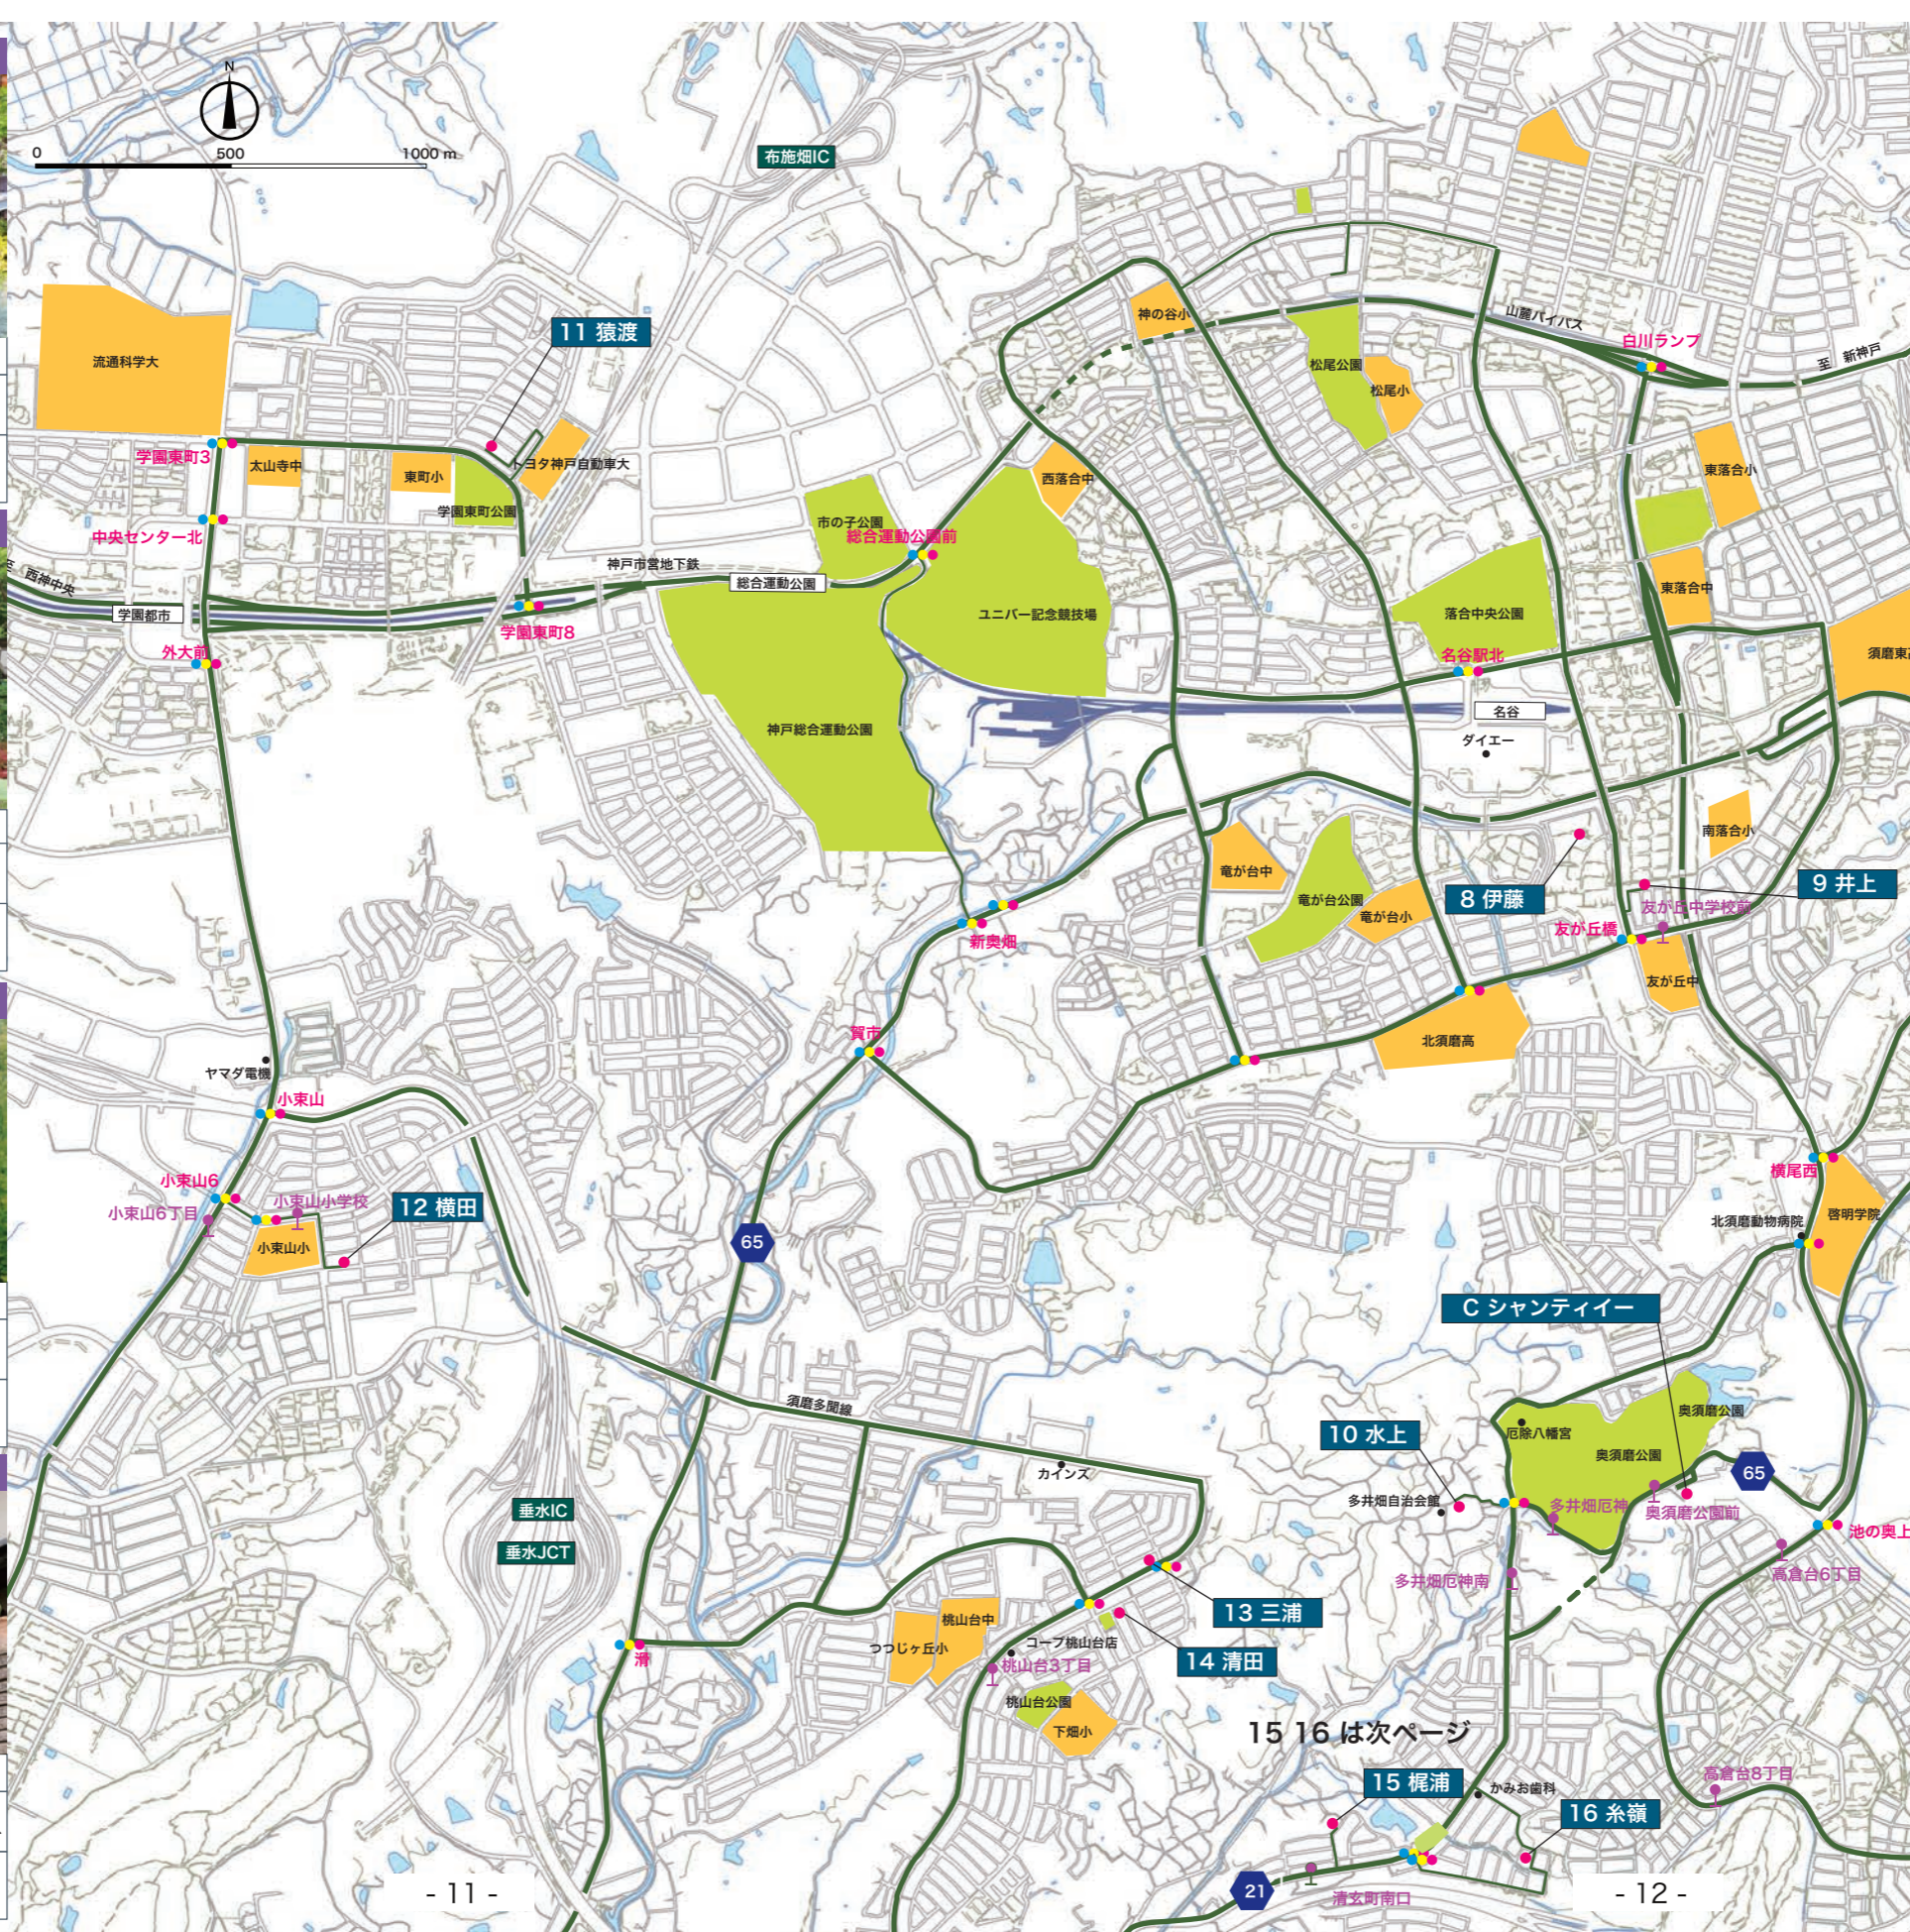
N
0 500 1000 m

布施畑IC

11 猿渡

流通科学大
学園東町3
太山寺中
東町小
トヨタ神戸自動車大
学園東町公園
中央センター北
西神中央
学園都市
外大前
神戸市営地下鉄
総合運動公園
学園東町8

市の子公園
総合運動公園前
西落合中
ユニバー記念競技場
神戸総合運動公園

神の谷小
山麓バイパス
白川ランプ
至 新神戸
松尾公園
松尾小
東落合小
東落合中
落合中央公園
名谷駅北
名谷
須磨東
ダイエー
南落合小

竜が台中
竜が台公園
竜が台小
8 伊藤
友が丘中学校前
9 井上
友が丘橋
友が丘中
北須磨高
新奥畑
賀市

ヤマダ電機
小束山
小束山6
小束山6丁目
小束山小学校
小束山小
12 横田

65

横尾西
北須磨動物病院
啓明学院

C シャンティイー

須磨多聞線
カインズ
10 水上
厄除八幡宮
奥須磨公園
奥須磨公園
多井畑自治会館
多井畑厄神
奥須磨公園前
65
池の奥上
高倉台6丁目
多井畑厄神南

垂水IC
垂水JCT

桃山台中
つつじヶ丘小
コープ桃山台店
桃山台3丁目
桃山台公園
下畑小
13 三浦
14 清田

15 16 は次ページ
15 梶浦
かみお歯科
16 糸嶺
高倉台8丁目
21
清玄町南口

- 11 -
- 12 -